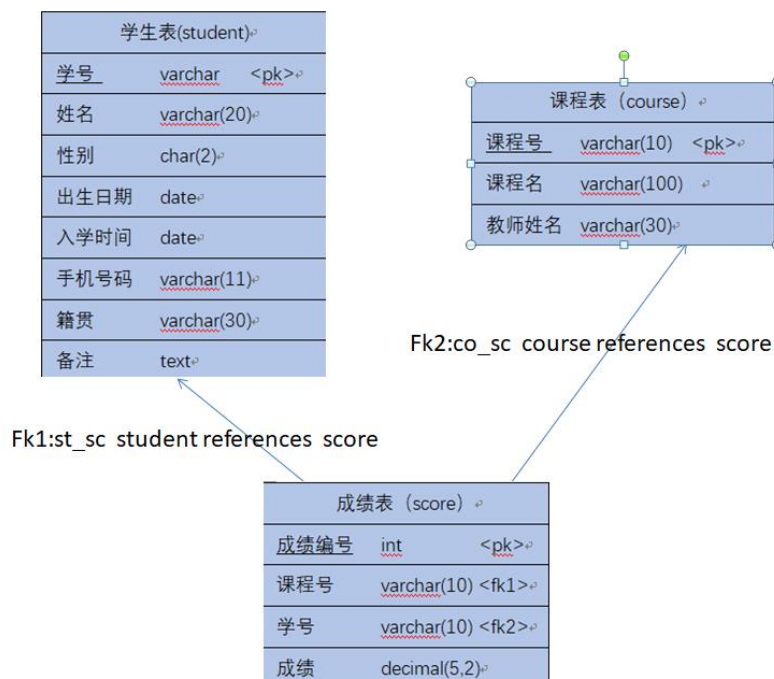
| 学生表(student) | |
|---|---|
| 学号 | varchar <pk> |
| 姓名 | varchar(20) |
| 性别 | char(2) |
| 出生日期 | date |
| 入学时间 | date |
| 手机号码 | varchar(11) |
| 籍贯 | varchar(30) |
| 备注 | text |

| 课程表（course） | |
|---|---|
| 课程号 | varchar(10) <pk> |
| 课程名 | varchar(100) |
| 教师姓名 | varchar(30) |

Fk2:co_sc course references score

Fk1:st_sc student references score

| 成绩表（score） | |
|---|---|
| 成绩编号 | int <pk> |
| 课程号 | varchar(10) <fk1> |
| 学号 | varchar(10) <fk2> |
| 成绩 | decimal(5,2) |